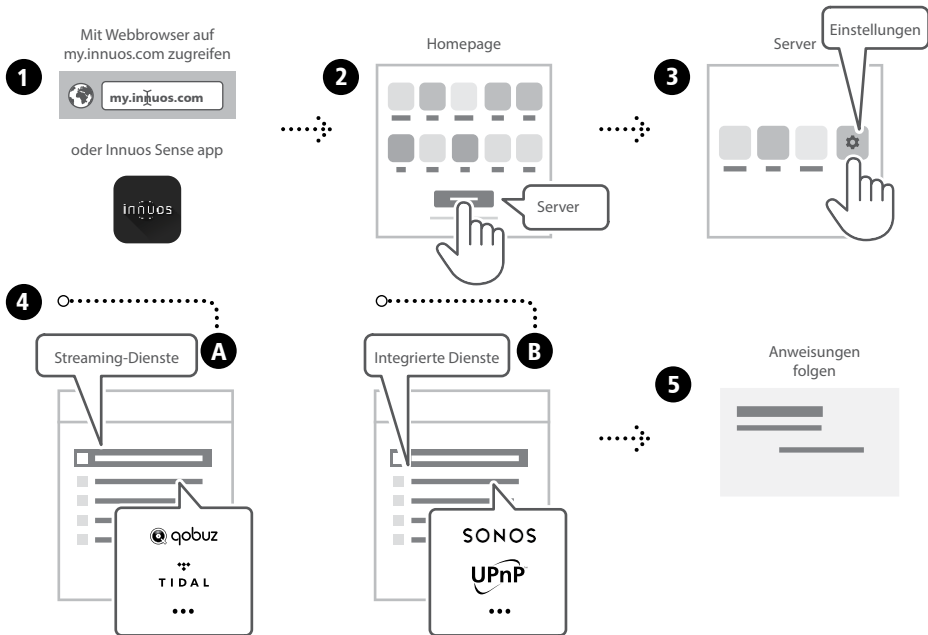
1

Mit Webbrowser auf my.innuos.com zugreifen

my.innuos.com

oder Innuos Sense app

innuos

2

Homepage

Server

3

Server

Einstellungen

4

A

Streaming-Dienste

qobuz

TIDAL

•••

B

Integrierte Dienste

SONOS

UPnP

•••

5

Anweisungen folgen